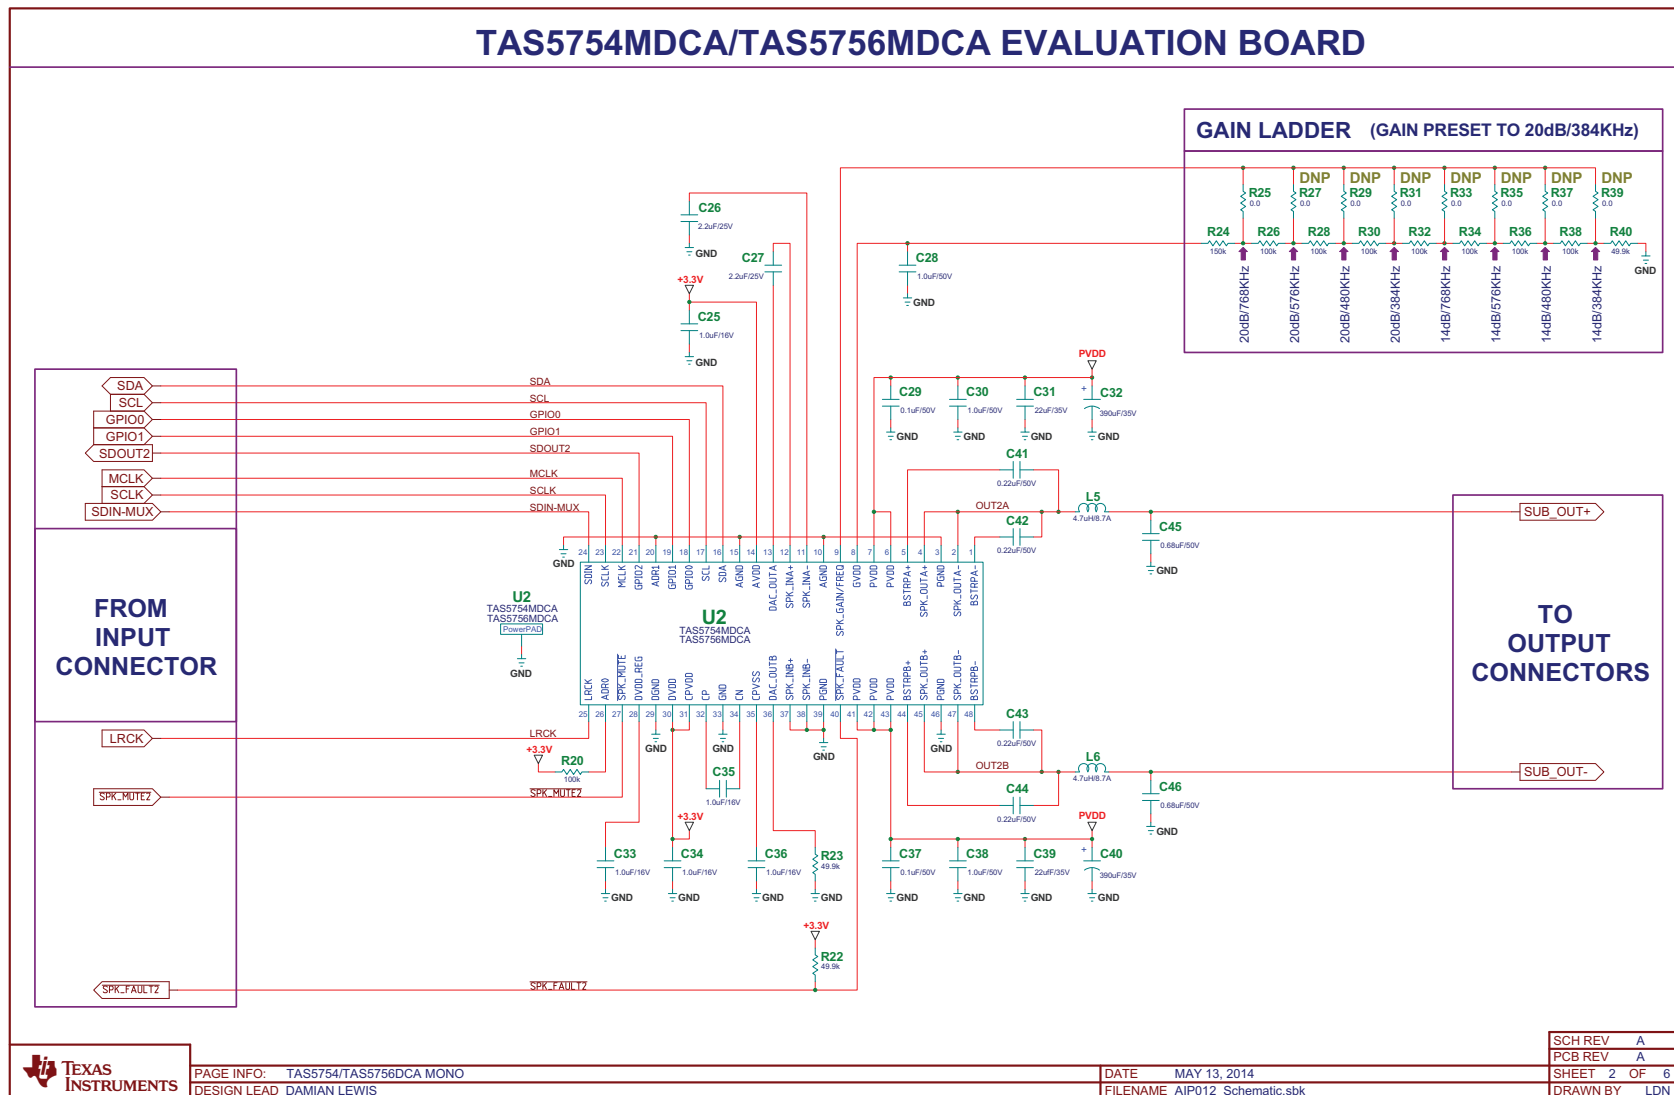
TAS5754MDCA/TAS5756MDCA EVALUATION BOARD

GAIN LADDER (GAIN PRESET TO 20dB/384KHz)

DNP DNP DNP DNP DNP DNP DNP
R25 R27 R29 R31 R33 R35 R37 R39
0.0 0.0 0.0 0.0 0.0 0.0 0.0 0.0
R24 R26 R28 R30 R32 R34 R36 R38 R40
150k 100k 100k 100k 100k 100k 100k 100k 49.9k
GND
20dB/768KHz 20dB/576KHz 20dB/480KHz 20dB/384KHz 14dB/768KHz 14dB/576KHz 14dB/480KHz 14dB/384KHz

C26 2.2uF/25V GND
C27 2.2uF/25V
C28 1.0uF/50V GND
+3.3V
C25 1.0uF/16V GND

PVDD
C29 0.1uF/50V GND
C30 1.0uF/50V GND
C31 22uF/35V GND
C32 390uF/35V GND
C41 0.22uF/50V
OUT2A
L5 4.7uH/8.7A
C42 0.22uF/50V
C45 0.68uF/50V GND

SDA
SCL
GPIO0
GPIO1
SDOUT2
MCLK
SCLK
SDIN-MUX

FROM INPUT CONNECTOR

GND
U2
TAS5754MDCA
TAS5756MDCA
PowerPAD
GND

U2
TAS5754MDCA
TAS5756MDCA

24 23 22 21 20 19 18 17 16 15 14 13 12 11 10 9 8 7 6 5 4 3 2 1
SDIN SCLK MCLK GPIO2 ADR1 GPIO1 GPIO0 SCL SDA AGND AVDD DAC_OUTA SPK_INA+ SPK_INA- AGND SPK_GAIN/FREQ GVDD PVDD PVDD BSTRPA+ SPK_OUTA+ PGND SPK_OUTA- BSTRPA-
LRCK ADR0 SPK_MUTE DVDD_REG DGND DVDD CPVDD CP GND CN CPVSS DAC_OUTB SPK_INB+ SPK_INB- PGND SPK_FAULT PVDD PVDD PVDD BSTRPB+ SPK_OUTB+ PGND SPK_OUTB- BSTRPB-
25 26 27 28 29 30 31 32 33 34 35 36 37 38 39 40 41 42 43 44 45 46 47 48

TO OUTPUT CONNECTORS
SUB_OUT+
SUB_OUT-

LRCK
+3.3V
R20 100k
SPK_MUTEZ
GND GND GND GND
C35 1.0uF/16V
C43 0.22uF/50V
OUT2B
L6 4.7uH/8.7A
C46 0.68uF/50V GND
C44 0.22uF/50V
PVDD
+3.3V
C33 1.0uF/16V GND
C34 1.0uF/16V GND
C36 1.0uF/16V GND
R23 49.9k GND
C37 0.1uF/50V GND
C38 1.0uF/50V GND
C39 22uF/35V GND
C40 390uF/35V GND
+3.3V
R22 49.9k
SPK_FAULTZ

TEXAS INSTRUMENTS
PAGE INFO: TAS5754/TAS5756DCA MONO
DESIGN LEAD DAMIAN LEWIS
DATE MAY 13, 2014
FILENAME AIP012_Schematic.sbk
SCH REV A
PCB REV A
SHEET 2 OF 6
DRAWN BY LDN